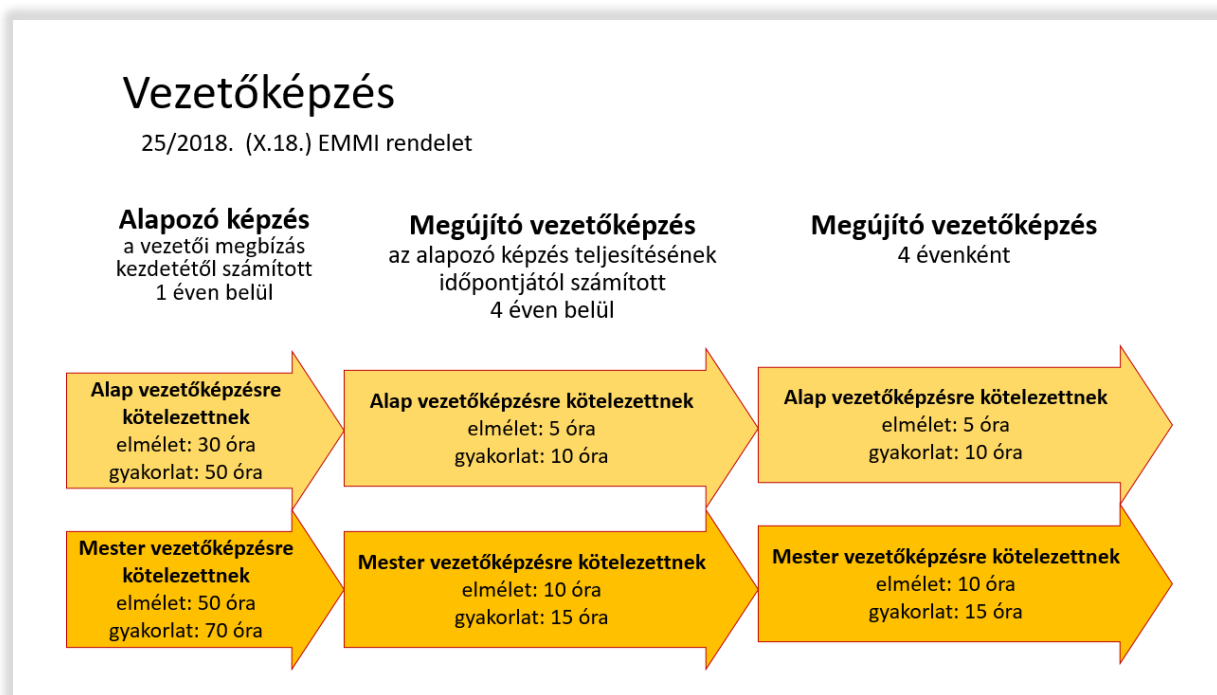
Vezetőképzés

25/2018. (X.18.) EMMI rendelet

Alapozó képzés
a vezetői megbízás kezdetétől számított 1 éven belül

Megújító vezetőképzés
az alapozó képzés teljesítésének időpontjától számított 4 éven belül

Megújító vezetőképzés
4 évenként

Alap vezetőképzésre kötelezettnek
elmélet: 30 óra
gyakorlat: 50 óra

Alap vezetőképzésre kötelezettnek
elmélet: 5 óra
gyakorlat: 10 óra

Alap vezetőképzésre kötelezettnek
elmélet: 5 óra
gyakorlat: 10 óra

Mester vezetőképzésre kötelezettnek
elmélet: 50 óra
gyakorlat: 70 óra

Mester vezetőképzésre kötelezettnek
elmélet: 10 óra
gyakorlat: 15 óra

Mester vezetőképzésre kötelezettnek
elmélet: 10 óra
gyakorlat: 15 óra